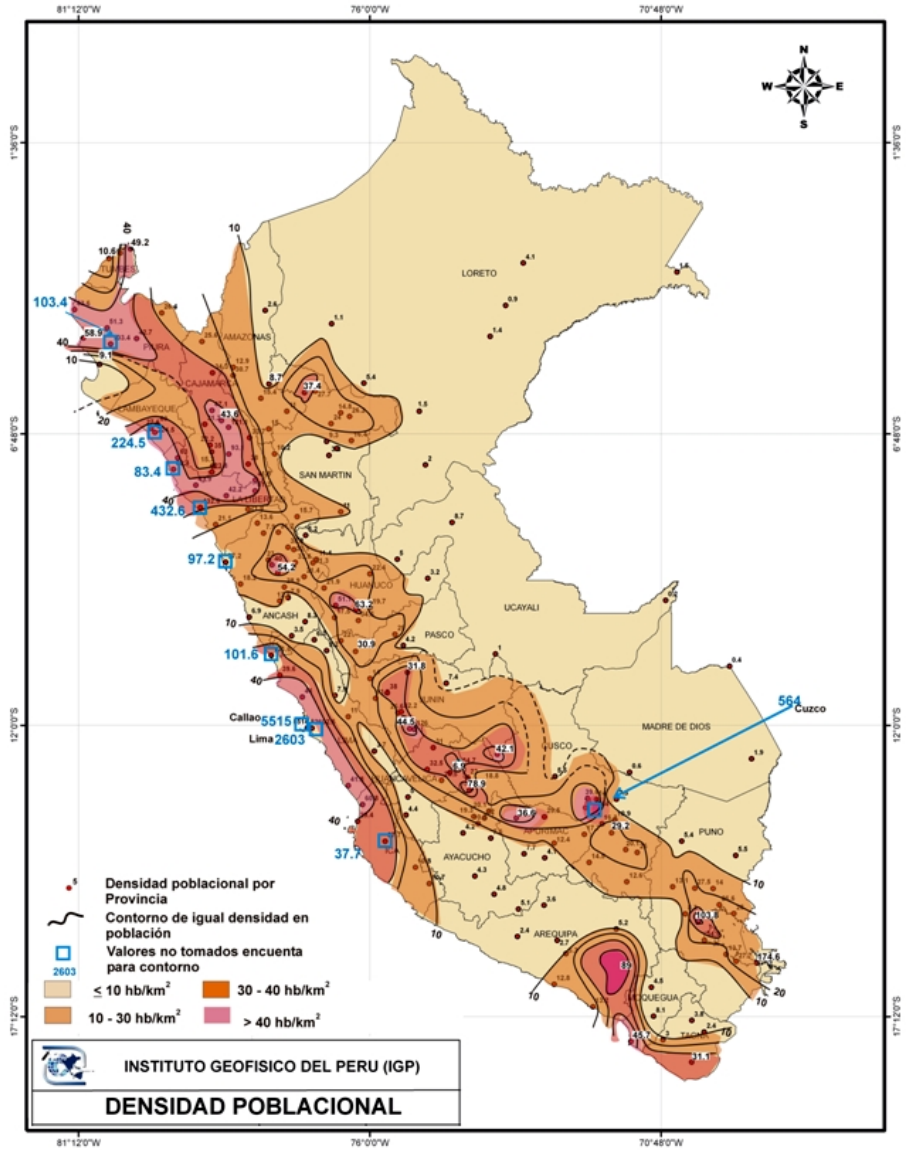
81°12'0"W
76°0'0"W
70°48'0"W

N
W
E
S

1°36'0"S
6°48'0"S
12°0'0"S
17°12'0"S

LORETO
AMAZONAS
PIURA
CAJAMARCA
LAMBAYEQUE
SAN MARTIN
LA LIBERTAD
HUANUCO
ANCASH
UCAYALI
PASCO
JUNIN
MADRE DE DIOS
CUSCO
HUANCAVELICA
APURIMAC
AYACUCHO
PUNO
AREQUIPA
MOQUEGUA
TACNA
TUMBES

40
10.6
49.2
103.4
58.9
40
10
9.1
20
224.5
83.4
40
432.6
97.2
54.2
37.4
43.6
10
63.2
30.9
101.6
10
40
31.8
44.5
42.1
Callao 5515
Lima 2603
78.9
36.6
564
Cuzco
29.2
40
37.7
10
103.6
174.6
20
10
10
45.7
31.1
10
4.1
0.9
1.4
1.5
2
8.7
3.2
0.4
1.9
5.5
5.4
2.4
5.2

Densidad poblacional por Provincia
Contorno de igual densidad en población
Valores no tomados encuenta para contorno
2603
≤ 10 hb/km$^2$
30 - 40 hb/km$^2$
10 - 30 hb/km$^2$
> 40 hb/km$^2$

INSTITUTO GEOFISICO DEL PERU (IGP)
DENSIDAD POBLACIONAL